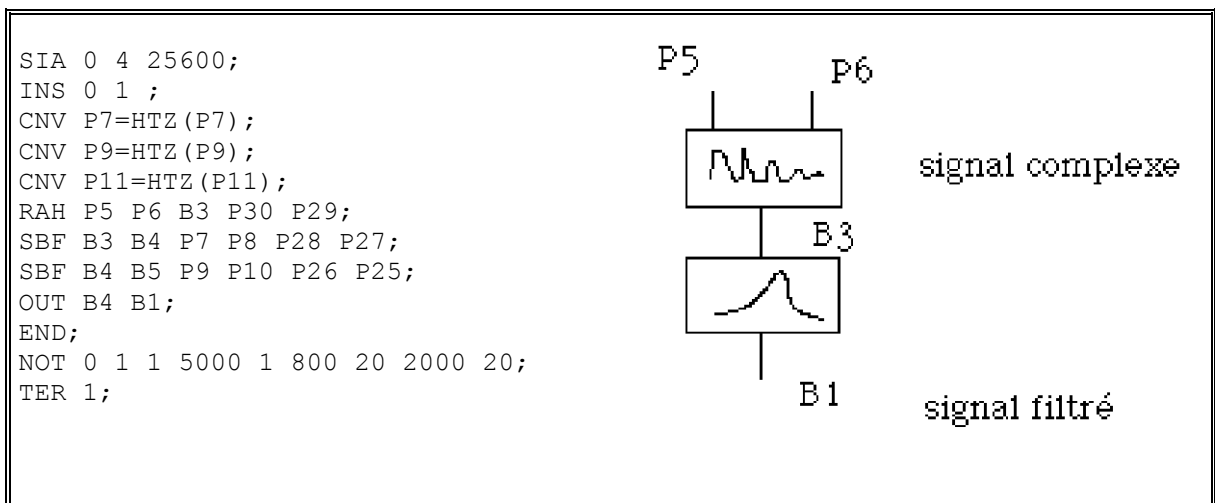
SIA 0 4 25600;
INS 0 1 ;
CNV P7=HTZ(P7);
CNV P9=HTZ(P9);
CNV P11=HTZ(P11);
RAH P5 P6 B3 P30 P29;
SBF B3 B4 P7 P8 P28 P27;
SBF B4 B5 P9 P10 P26 P25;
OUT B4 B1;
END;
NOT 0 1 1 5000 1 800 20 2000 20;
TER 1;

P5
P6
signal complexe
B3
B1
signal filtré